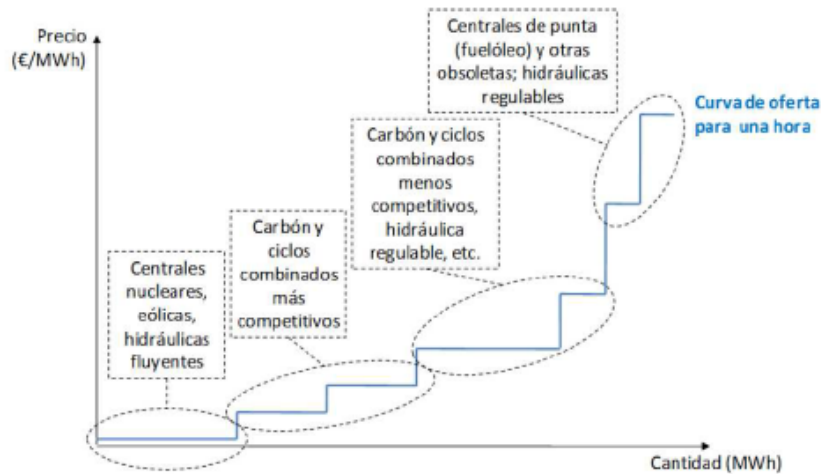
Precio (€/MWh)

Centrales de punta (fuelóleo) y otras obsoletas; hidráulicas regulables

Curva de oferta para una hora

Carbón y ciclos combinados menos competitivos, hidráulica regulable, etc.

Carbón y ciclos combinados más competitivos

Centrales nucleares, eólicas, hidráulicas fluyentes

Cantidad (MWh)